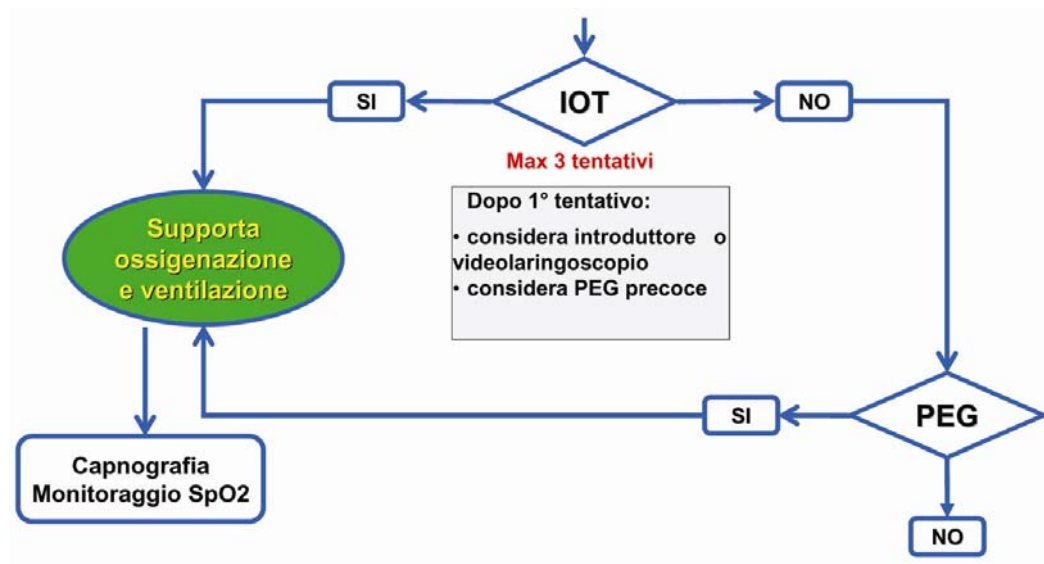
IOT

SI

NO

Max 3 tentativi

Supporta ossigenazione e ventilazione

Dopo 1° tentativo:

• considera introduttore o videolaringoscopio
• considera PEG precoce

PEG

SI

Capnografia
Monitoraggio SpO2

NO